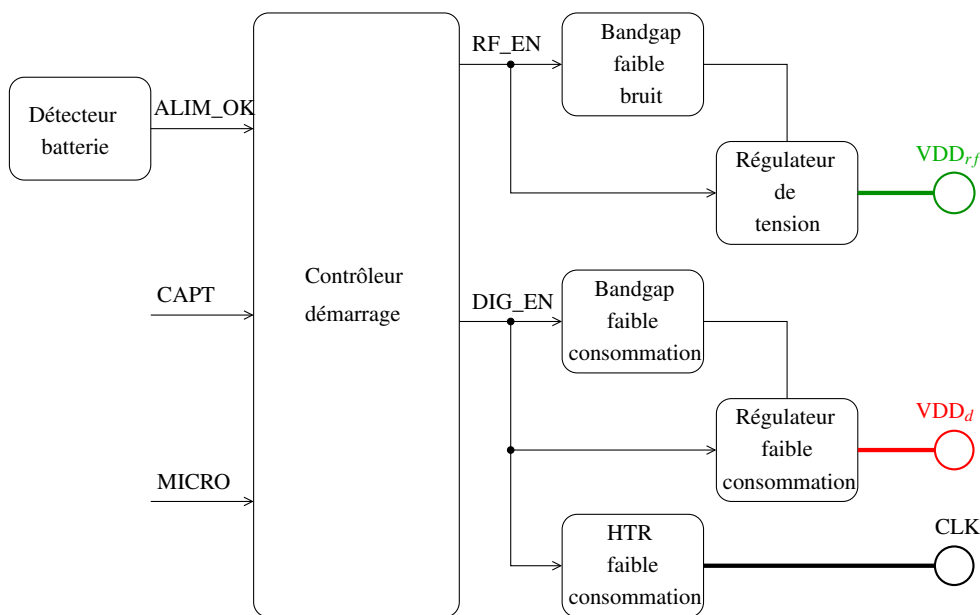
Détecteur batterie

ALIM_OK

CAPT

MICRO

Contrôleur démarrage

RF_EN

Bandgap faible bruit

Régulateur de tension

VDD$_{rf}$

DIG_EN

Bandgap faible consommation

Régulateur faible consommation

VDD$_d$

HTR faible consommation

CLK